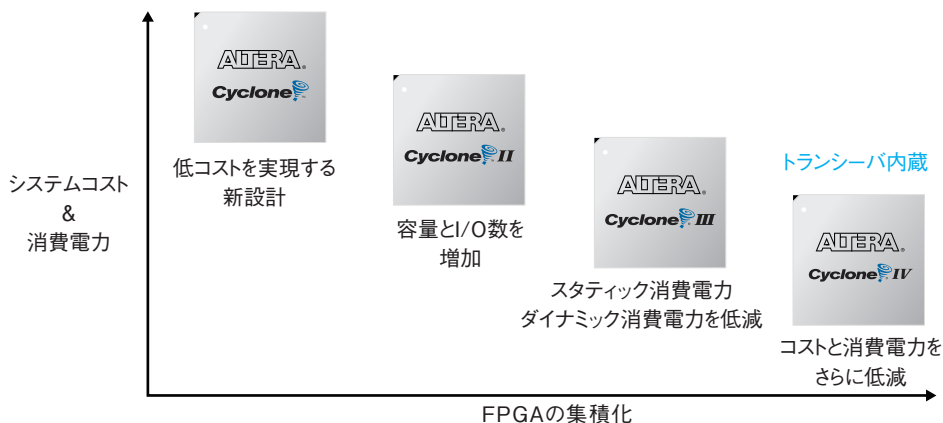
システムコスト
&
消費電力

ALTERA.
Cyclone

低コストを実現する
新設計

ALTERA.
Cyclone II

容量とI/O数を
増加

ALTERA.
Cyclone III

スタティック消費電力
ダイナミック消費電力を低減

トランシーバ内蔵

ALTERA.
Cyclone IV

コストと消費電力を
さらに低減

FPGAの集積化